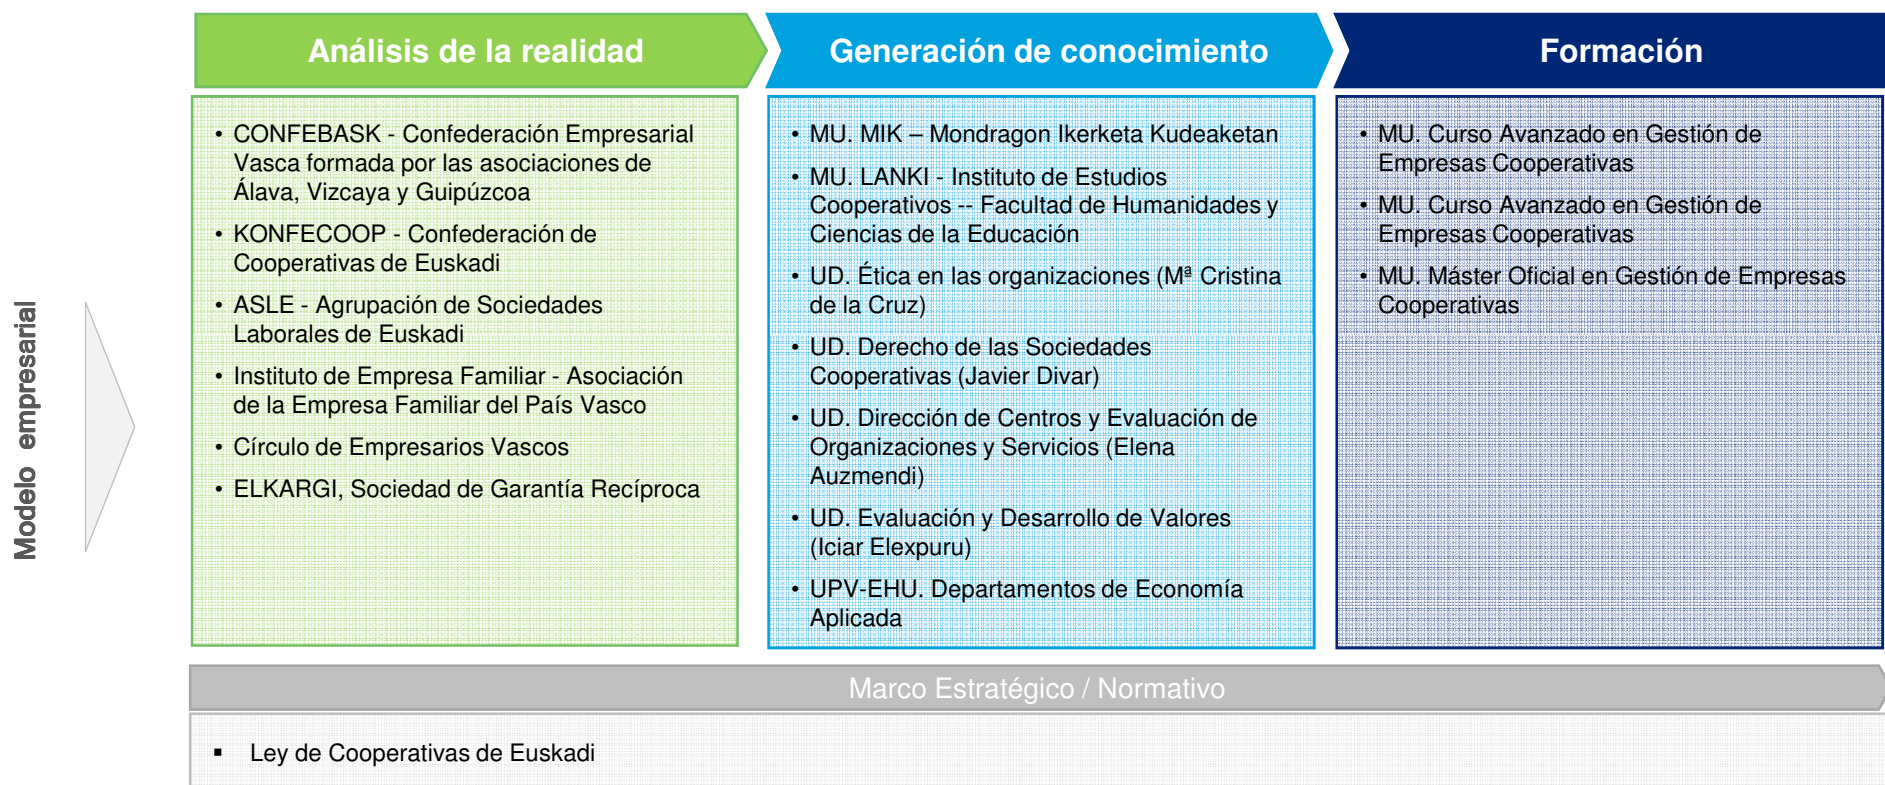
Modelo empresarial

Análisis de la realidad

• CONFEBASK - Confederación Empresarial Vasca formada por las asociaciones de Álava, Vizcaya y Guipúzcoa
• KONFECOOP - Confederación de Cooperativas de Euskadi
• ASLE - Agrupación de Sociedades Laborales de Euskadi
• Instituto de Empresa Familiar - Asociación de la Empresa Familiar del País Vasco
• Círculo de Empresarios Vascos
• ELKARGI, Sociedad de Garantía Recíproca

Generación de conocimiento

• MU. MIK – Mondragon Ikerketa Kudeaketan
• MU. LANKI - Instituto de Estudios Cooperativos -- Facultad de Humanidades y Ciencias de la Educación
• UD. Ética en las organizaciones (Mª Cristina de la Cruz)
• UD. Derecho de las Sociedades Cooperativas (Javier Divar)
• UD. Dirección de Centros y Evaluación de Organizaciones y Servicios (Elena Auzmendi)
• UD. Evaluación y Desarrollo de Valores (Iciar Elexpuru)
• UPV-EHU. Departamentos de Economía Aplicada

Formación

• MU. Curso Avanzado en Gestión de Empresas Cooperativas
• MU. Curso Avanzado en Gestión de Empresas Cooperativas
• MU. Máster Oficial en Gestión de Empresas Cooperativas

Marco Estratégico / Normativo

▪ Ley de Cooperativas de Euskadi